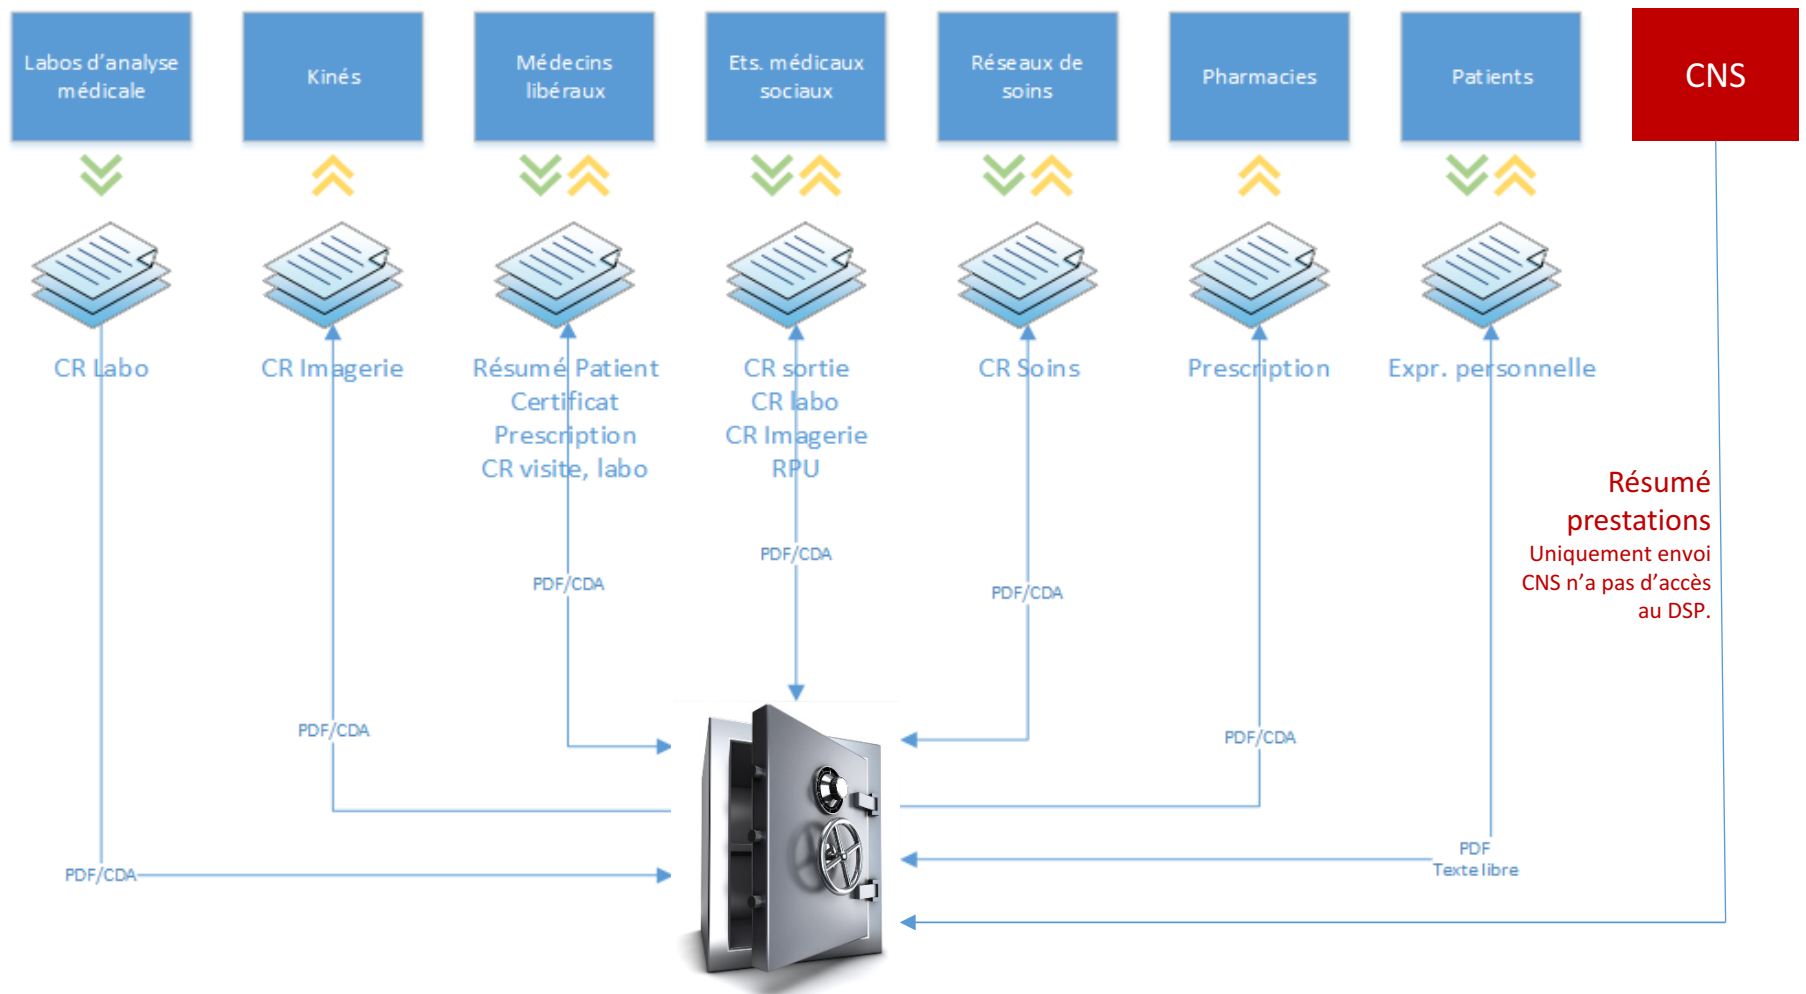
Labos d'analyse médicale

Kinés

Médecins libéraux

Ets. médicaux sociaux

Réseaux de soins

Pharmacies

Patients

CNS

CR Labo

CR Imagerie

Résumé Patient
Certificat
Prescription
CR visite, labo

CR sortie
CR labo
CR Imagerie
RPU

CR Soins

Prescription

Expr. personnelle

Résumé prestations
Uniquement envoi
CNS n'a pas d'accès au DSP.

PDF/CDA

PDF/CDA

PDF/CDA

PDF/CDA

PDF/CDA

PDF/CDA

PDF
Texte libre